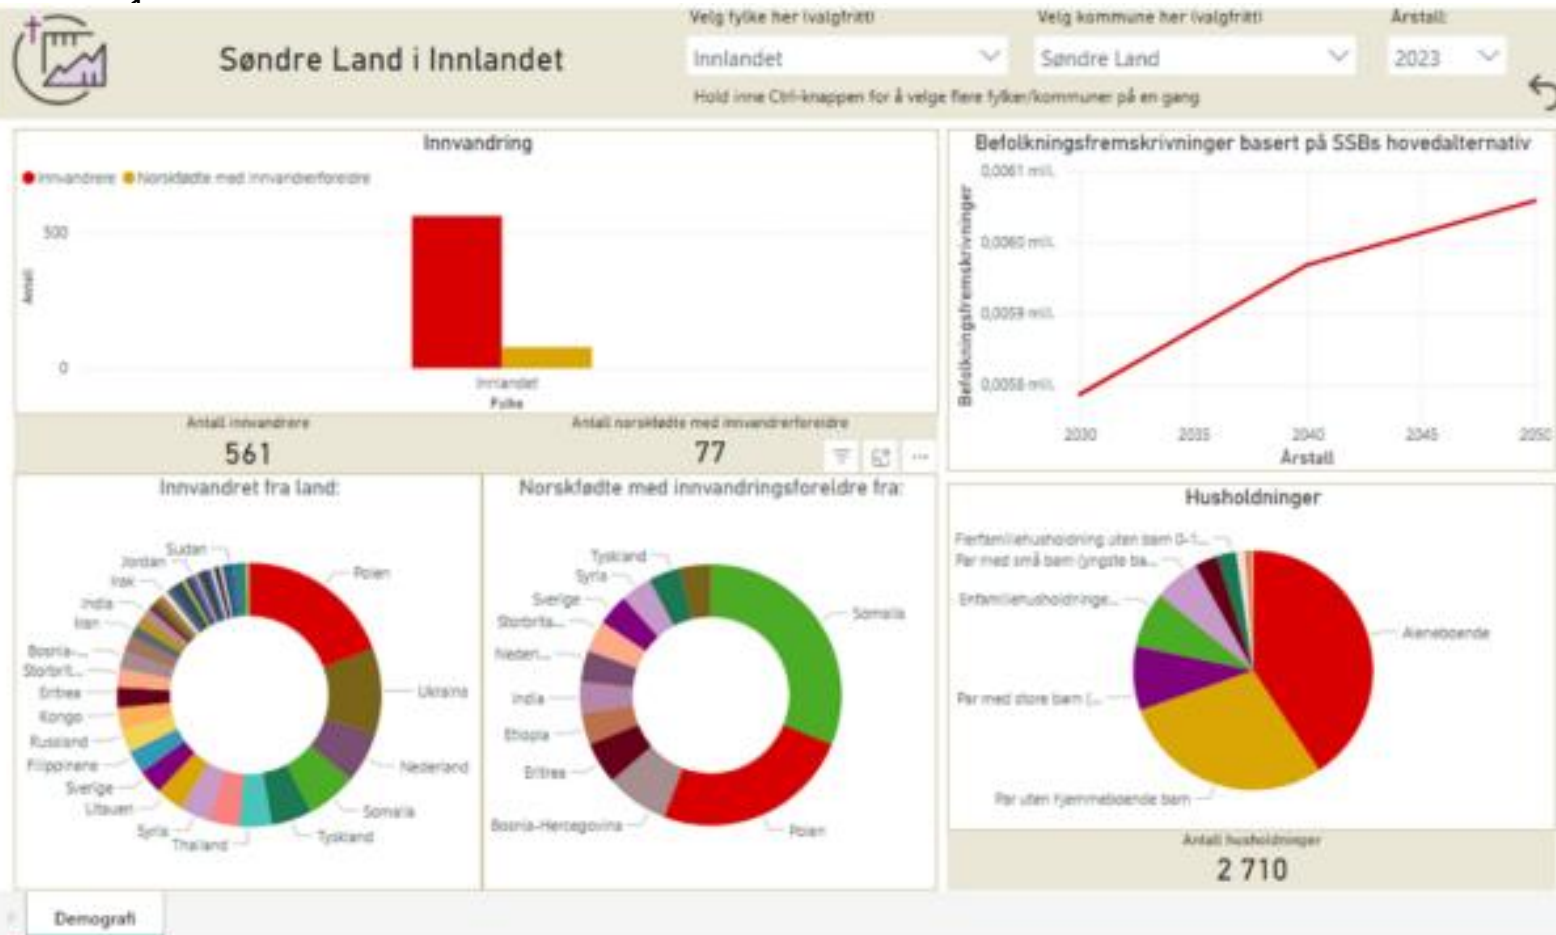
Søndre Land i Innlandet

Velg fylke her (valgfritt)
Innlandet

Velg kommune her (valgfritt)
Søndre Land

Årstall:
2023

Hold inne Ctrl-knappen for å velge flere fylker/kommuner på en gang

Innvandring
● Innvandrere ● Norskfødte med innvandrerforeldre
500
0
Antall
Innlandet
Fylke

Antall innvandrere
561

Antall norskfødte med innvandrerforeldre
77

Befolkningsfremskrivninger basert på SSBs hovedalternativ
0,0061 mill.
0,0060 mill.
0,0059 mill.
0,0058 mill.
Befolkningsfremskrivninger
2030
2035
2040
2045
2050
Årstall

Innvandret fra land:
Sudan
Jordan
Irak
India
Iran
Bosnia-...
Storbrit...
Eritrea
Kongo
Russland
Filippinene
Sverige
Litauen
Syria
Thailand
Tyskland
Somalia
Nederland
Ukraina
Polen

Norskfødte med innvandringsforeldre fra:
Tyskland
Syria
Sverige
Storbrita...
Neder...
India
Etiopia
Eritrea
Bosnia-Hercegovina
Polen
Somalia

Husholdninger
Flerfamiliehusholdning uten barn 0-1...
Par med små barn (yngste ba...
Enfamiliehusholdninge...
Par med store barn (...
Par uten hjemmeboende barn
Aleneboende

Antall husholdninger
2 710

Demografi